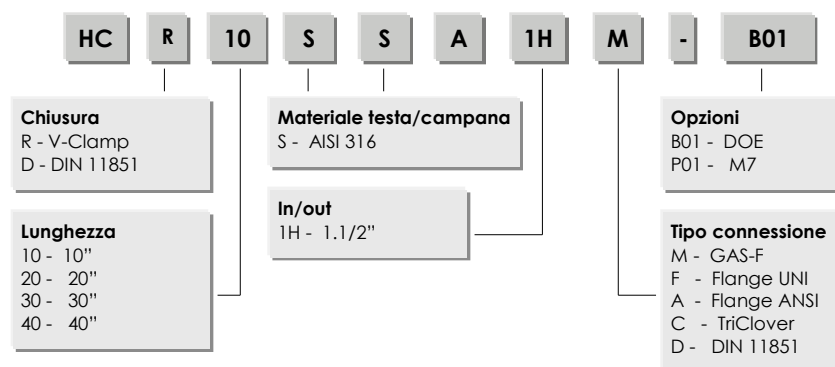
HC R 10 S S A 1H M - B01

**Chiusura**
R - V-Clamp
D - DIN 11851

**Lunghezza**
10 - 10"
20 - 20"
30 - 30"
40 - 40"

**Materiale testa/campana**
S - AISI 316

**In/out**
1H - 1.1/2"

**Opzioni**
B01 - DOE
P01 - M7

**Tipo connessione**
M - GAS-F
F - Flange UNI
A - Flange ANSI
C - TriClover
D - DIN 11851